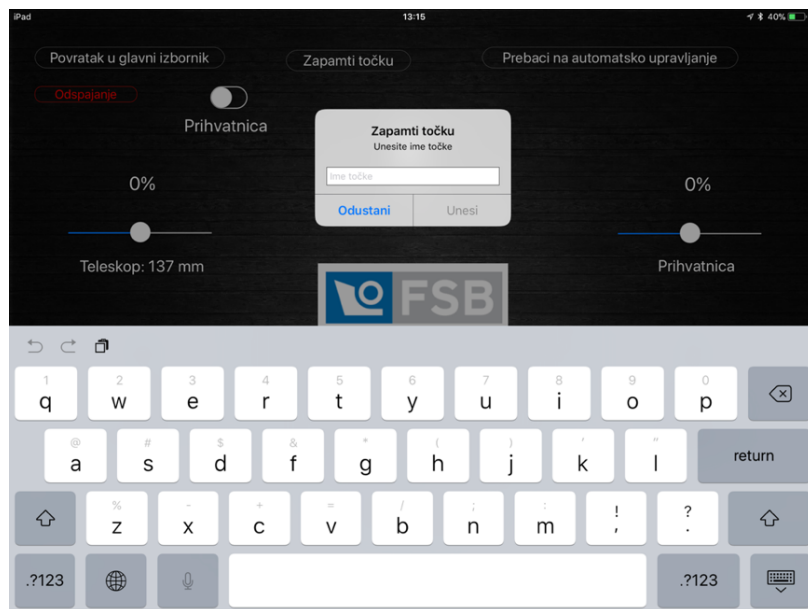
iPad 13:15 40%

Povratak u glavni izbornik

Zapamti točku

Prebaci na automatsko upravljanje

Odspajanje

Prihvatnica

0%

Teleskop: 137 mm

Zapamti točku
Unesite ime točke
Ime točke
Odustani Unesi

0%

Prihvatnica

FSB

1 q 2 w 3 e 4 r 5 t 6 y 7 u 8 i 9 o 0 p

@ a # s $ d & f * g ( h ) j ' k " l return

% z - x + c = v / b ; n : m ! , ? .

.?123 .?123